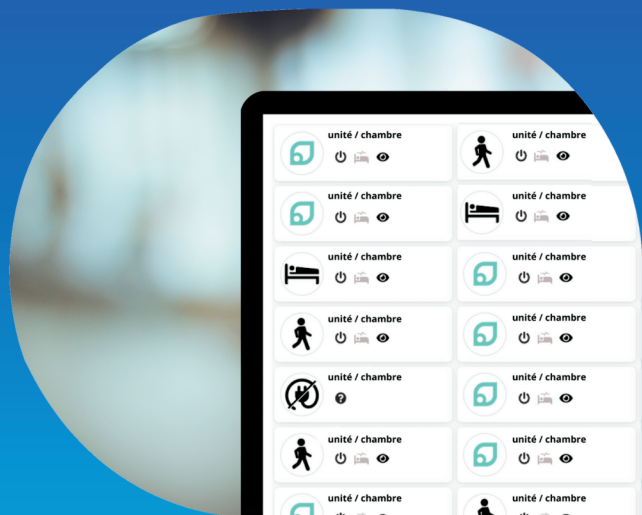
unité / chambre

unité / chambre

unité / chambre

unité / chambre

unité / chambre

unité / chambre

unité / chambre

unité / chambre

unité / chambre

unité / chambre

unité / chambre

unité / chambre

unité / chambre

unité / chambre